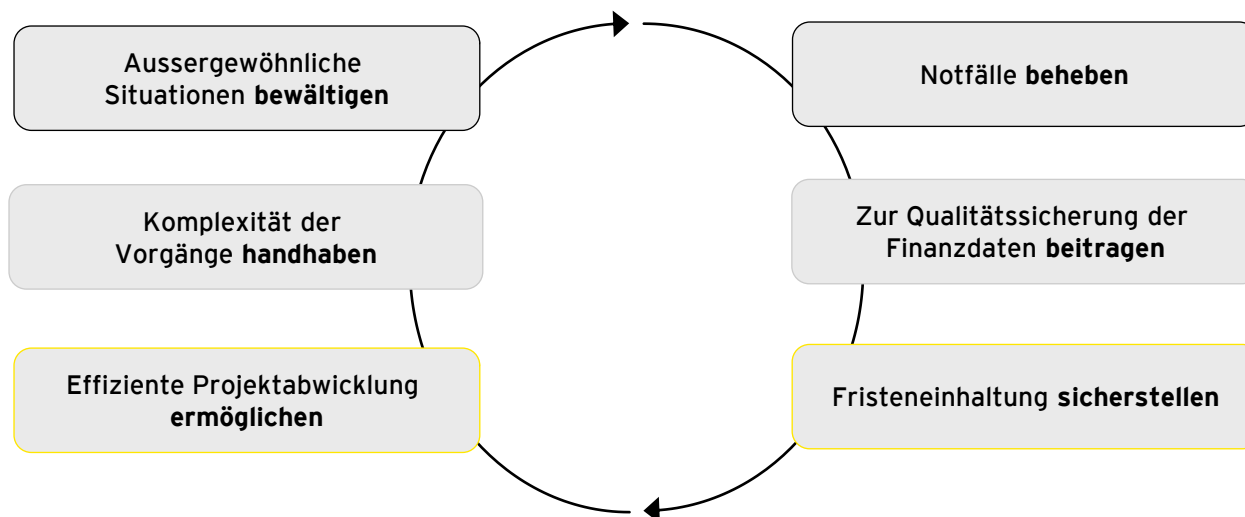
Aussergewöhnliche Situationen **bewältigen**

Komplexität der Vorgänge **handhaben**

Effiziente Projektabwicklung **ermöglichen**

Notfälle **beheben**

Zur Qualitätssicherung der Finanzdaten **beitragen**

Fristeneinhaltung **sicherstellen**